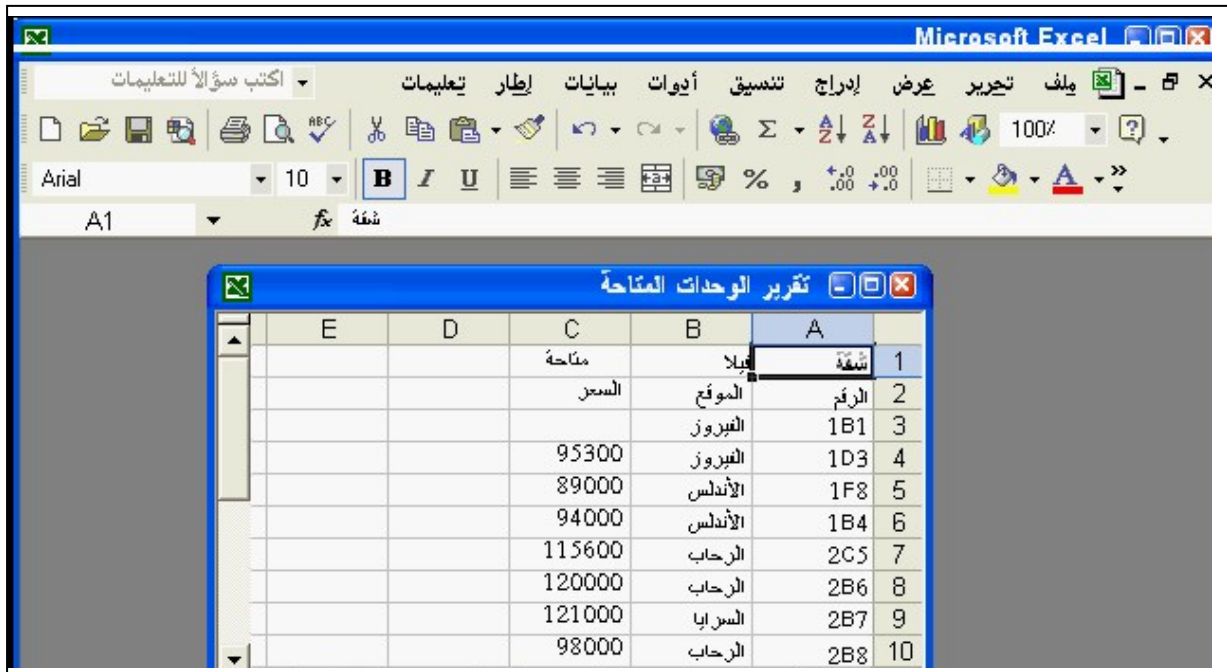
Microsoft Excel

ملف تحرير عرض إدراج تنسيق أدوات بيانات إطار تعليمات
اكتب سؤالاً للتعليمات

100%

Arial 10

A1 $f_x$ شقة

تقرير الوحدات المتاحة

| | A | B | C | D | E |
|---|---|---|---|---|---|
| 1 | شقة | فيلا | متاحة | | |
| 2 | الرقم | الموقع | السعر | | |
| 3 | 1B1 | الفيروز | | | |
| 4 | 1D3 | الفيروز | 95300 | | |
| 5 | 1F8 | الأندلس | 89000 | | |
| 6 | 1B4 | الأندلس | 94000 | | |
| 7 | 2C5 | الرحاب | 115600 | | |
| 8 | 2B6 | الرحاب | 120000 | | |
| 9 | 2B7 | السرايا | 121000 | | |
| 10 | 2B8 | الرحاب | 98000 | | |